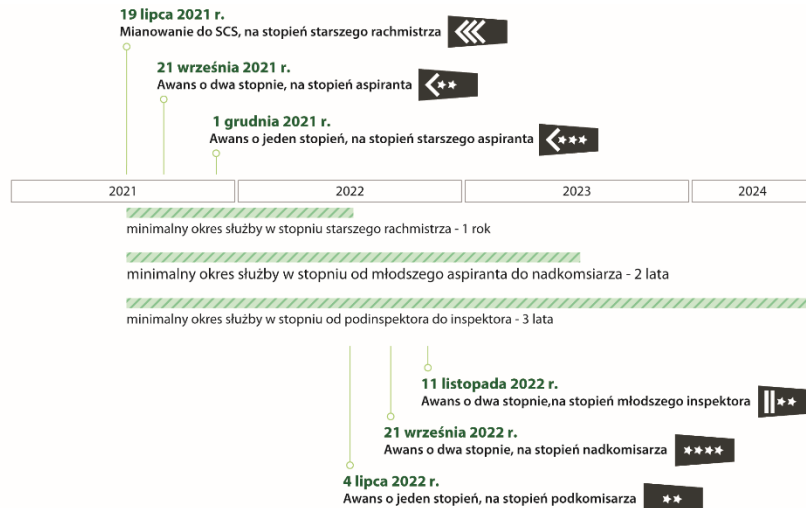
19 lipca 2021 r.
Mianowanie do SCS, na stopień starszego rachmistrza

21 września 2021 r.
Awans o dwa stopnie, na stopień aspiranta

1 grudnia 2021 r.
Awans o jeden stopień, na stopień starszego aspiranta

2021 | 2022 | 2023 | 2024

minimalny okres służby w stopniu starszego rachmistrza - 1 rok

minimalny okres służby w stopniu od młodszego aspiranta do nadkomsiarza - 2 lata

minimalny okres służby w stopniu od podinspektora do inspektora - 3 lata

11 listopada 2022 r.
Awans o dwa stopnie,na stopień młodszego inspektora

21 września 2022 r.
Awans o dwa stopnie, na stopień nadkomisarza

4 lipca 2022 r.
Awans o jeden stopień, na stopień podkomisarza